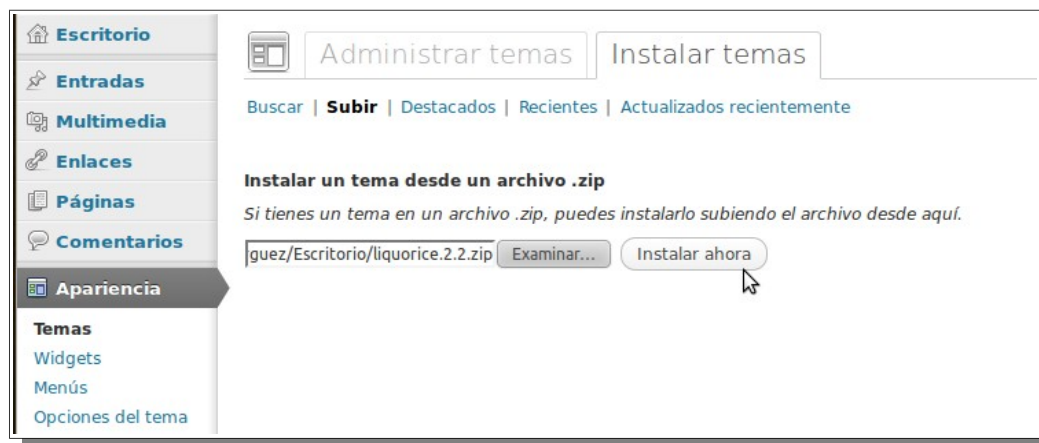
Escritorio
Entradas
Multimedia
Enlaces
Páginas
Comentarios
Apariencia
Temas
Widgets
Menús
Opciones del tema

Administrar temas | Instalar temas

Buscar | Subir | Destacados | Recientes | Actualizados recientemente

Instalar un tema desde un archivo .zip

Si tienes un tema en un archivo .zip, puedes instalarlo subiendo el archivo desde aquí.

guez/Escritorio/liquorice.2.2.zip Examinar... Instalar ahora